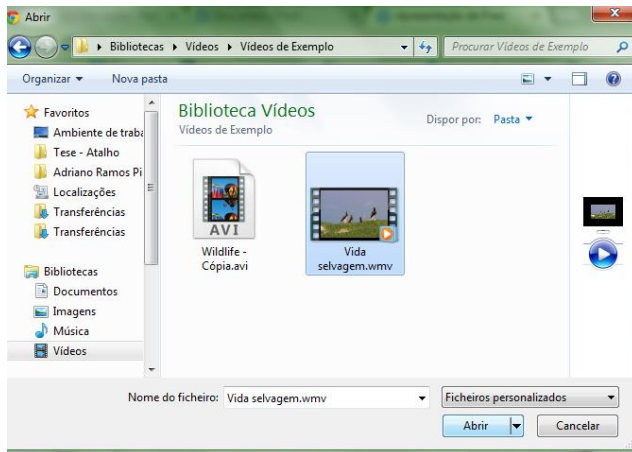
Abrir

Bibliotecas ▸ Vídeos ▸ Vídeos de Exemplo

Procurar Vídeos de Exemplo

Organizar ▾ Nova pasta

Favoritos
Ambiente de traba
Tese - Atalho
Adriano Ramos Pi
Localizações
Transferências
Transferências

Bibliotecas
Documentos
Imagens
Música
Vídeos

Biblioteca Vídeos
Vídeos de Exemplo

Dispor por: Pasta ▾

AVI
Wildlife - Cópia.avi

Vida selvagem.wmv

Nome do ficheiro: Vida selvagem.wmv

Ficheiros personalizados

Abrir

Cancelar